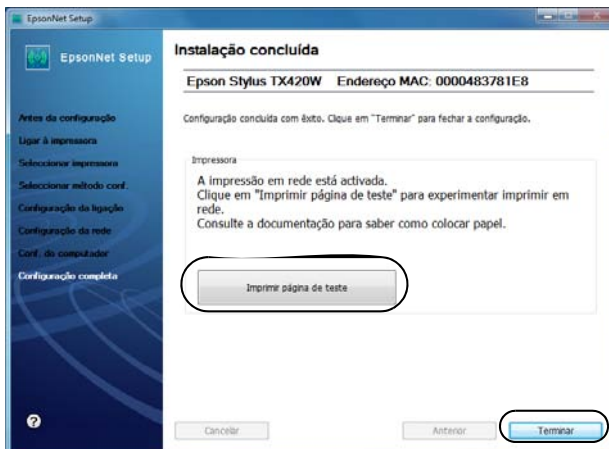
EpsonNet Setup

EpsonNet Setup

Instalação concluída

Epson Stylus TX420W Endereço MAC: 0000483781E8

Antes da configuração
Ligar à impressora
Seleccionar impressora
Seleccionar método conf.
Configuração da ligação
Configuração da rede
Conf. do computador
Configuração completa

Configuração concluída com êxito. Clique em "Terminar" para fechar a configuração.

Impressora

A impressão em rede está activada.
Clique em "Imprimir página de teste" para experimentar imprimir em rede.
Consulte a documentação para saber como colocar papel.

Imprimir página de teste

?

Cancelar

Anterior

Terminar